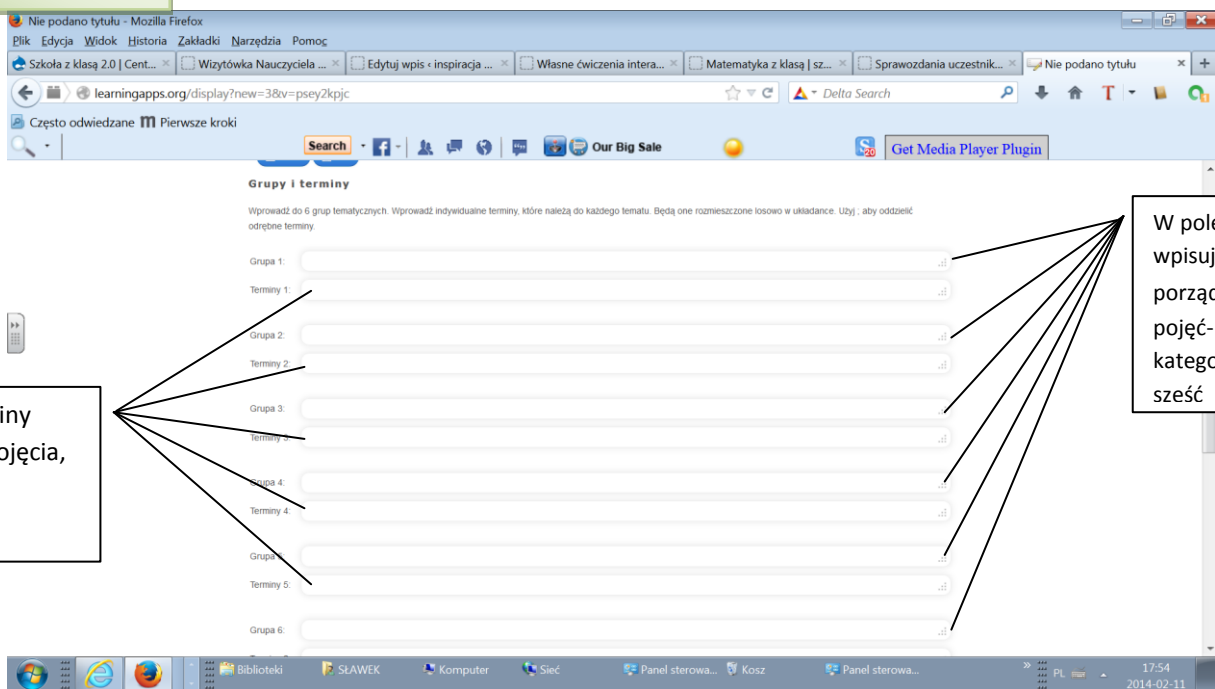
Nie podano tytułu - Mozilla Firefox
Plik Edycja Widok Historia Zakładki Narzędzia Pomoc
Szkoła z klasą 2.0 | Cent... × Wizytówka Nauczyciela ... × Edytuj wpis ‹ inspiracja ... × Własne ćwiczenia intera... × Matematyka z klasą | sz... × Sprawozdania uczestnik... × Nie podano tytułu × +
learningapps.org/display?new=3&v=psey2kpjc
Delta Search
Często odwiedzane Pierwsze kroki
Search
Our Big Sale
Get Media Player Plugin

Grupy i terminy

Wprowadź do 6 grup tematycznych. Wprowadź indywidualne terminy, które należą do każdego tematu. Będą one rozmieszczone losowo w układance. Użyj ; aby oddzielić odrębne terminy.

Grupa 1:
Terminy 1:
Grupa 2:
Terminy 2:
Grupa 3:
Terminy 3:
Grupa 4:
Terminy 4:
Grupa 5:
Terminy 5:
Grupa 6:

W pole
wpisuj
porząd
pojęć-
katego
sześć

iny
ojęcia,

Biblioteki
SŁAWEK
Komputer
Sieć
Panel sterowa...
Kosz
Panel sterowa...
PL
17:54
2014-02-11